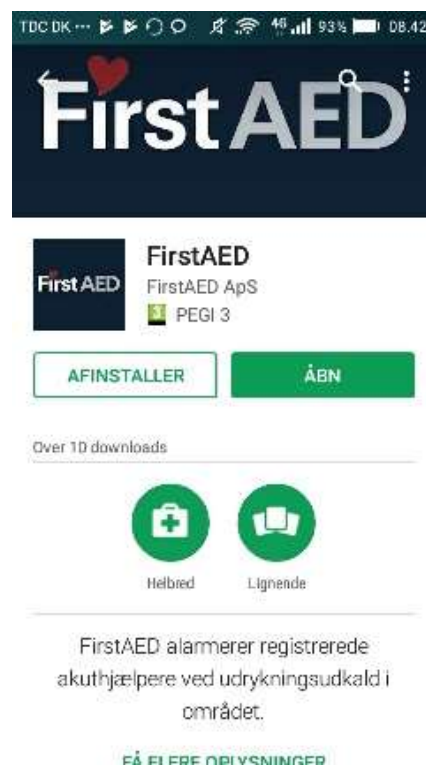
TDC DK ··· 4G 93% 08.42

FirstAED

First AED

FirstAED
FirstAED ApS
3 PEGI 3

AFINSTALLER
ÅBN

Over 10 downloads

Helbred
Lignende

FirstAED alarmerer registrerede akuthjælpere ved udrykningsudkald i området.

FÅ FLERE OPLYSNINGER